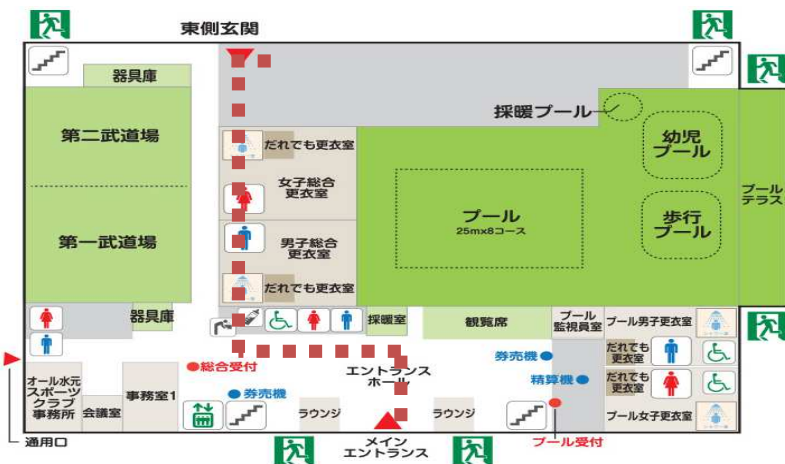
東側玄関

器具庫

第二武道場

第一武道場

器具庫

だれでも更衣室

女子総合更衣室

男子総合更衣室

だれでも更衣室

採暖プール

幼児プール

プール
25mx8コース

歩行プール

プールテラス

採暖室

観覧席

プール監視員室

プール男子更衣室

だれでも更衣室

だれでも更衣室

プール女子更衣室

●総合受付

エントランスホール

券売機●

精算機●

オール水元スポーツクラブ事務所

会議室

事務室1

●券売機

ラウンジ

ラウンジ

メインエントランス

プール受付

通用口